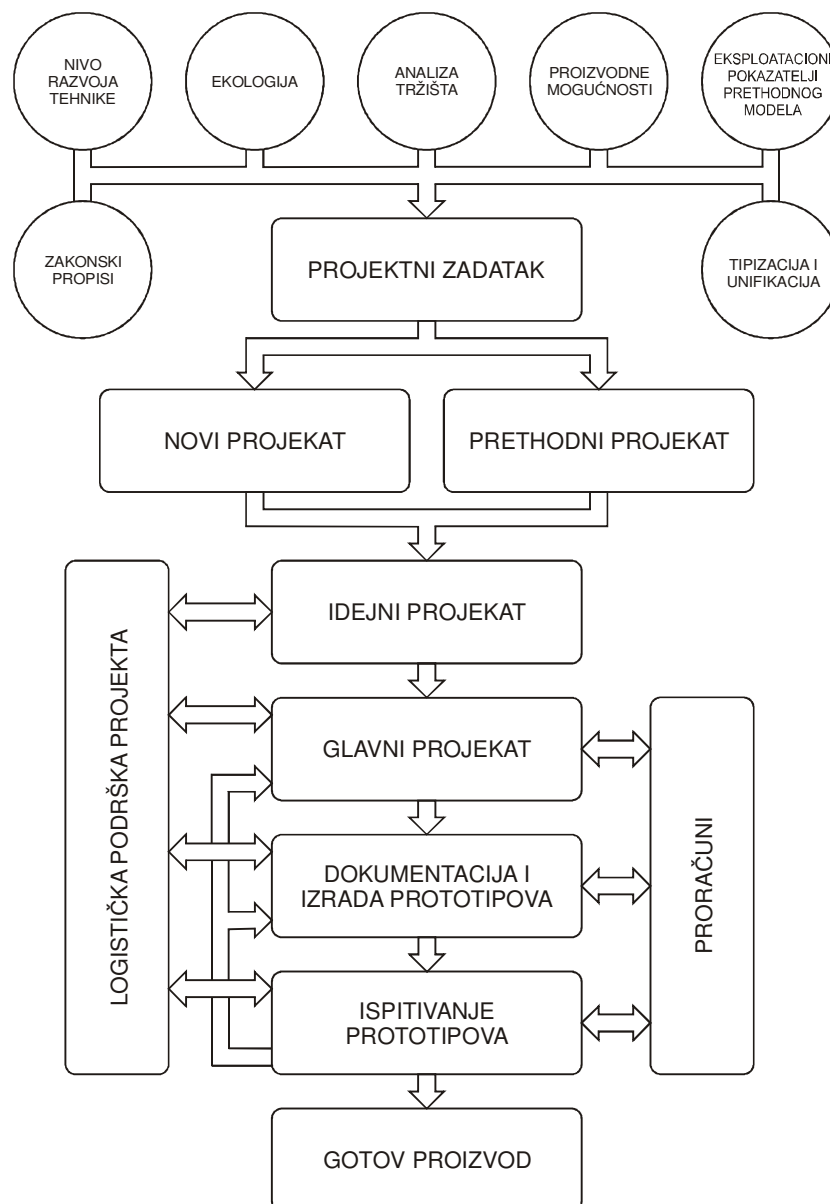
NIVO RAZVOJA TEHNIKE

EKOLOGIJA

ANALIZA TRŽIŠTA

PROIZVODNE MOGUĆNOSTI

EKSPLOATACIONI POKAZATELJI PRETHODNOG MODELA

ZAKONSKI PROPISI

PROJEKTNI ZADATAK

TIPIZACIJA I UNIFIKACIJA

NOVI PROJEKAT

PRETHODNI PROJEKAT

LOGISTIČKA PODRŠKA PROJEKTA

IDEJNI PROJEKAT

GLAVNI PROJEKAT

DOKUMENTACIJA I IZRADA PROTOTIPOVA

ISPITIVANJE PROTOTIPOVA

PRORAČUNI

GOTOV PROIZVOD